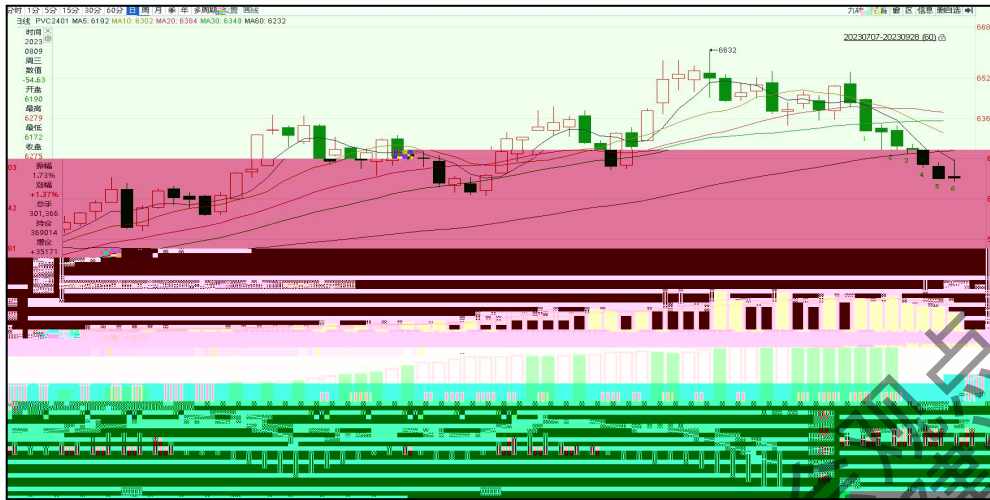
分时 1分 5分 15分 30分 60分 日 周 月 季 年 多周期 设置 画线

日线 PVC2401 MA5: 6192 MA10: 6302 MA20: 6384 MA30: 6348 MA60: 6232

时间
2023
0809
周三
数值
-54.63
开盘
6190
最高
6279
最低
6172
收盘
6275
振幅
1.73%
涨幅
+1.37%
总手
301,366
持仓
369014
增仓
+35173

6632

20230707-20230928 (60)

1
2
3
4
5
6

668
652
636
03
42
81